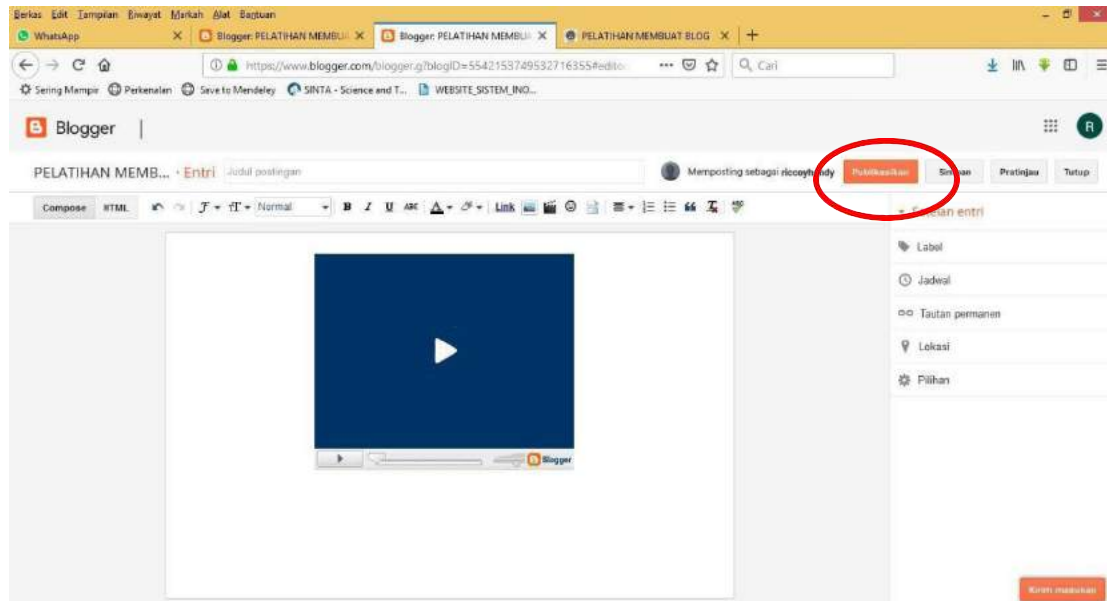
Berkas Edit Tampilan Riwayat Markah Alat Bantuan

WhatsApp
Blogger: PELATIHAN MEMBUA
Blogger: PELATIHAN MEMBUA
PELATIHAN MEMBUAT BLOG

https://www.blogger.com/blogger.g?blogID=5542153749532716355#editor
Cari

Sering Mampir
Perkenalan
Save to Mendeley
SINTA - Science and T...
WEBSITE_SISTEM_INO...

Blogger

R

PELATIHAN MEMB... · Entri
Judul postingan

Memposting sebagai riccoyhandy
Publikasikan
Simpan
Pratinjau
Tutup

Compose HTML
Normal
Link

Setelan entri
Label
Jadwal
Tautan permanen
Lokasi
Pilihan

Blogger

Kirim masukan